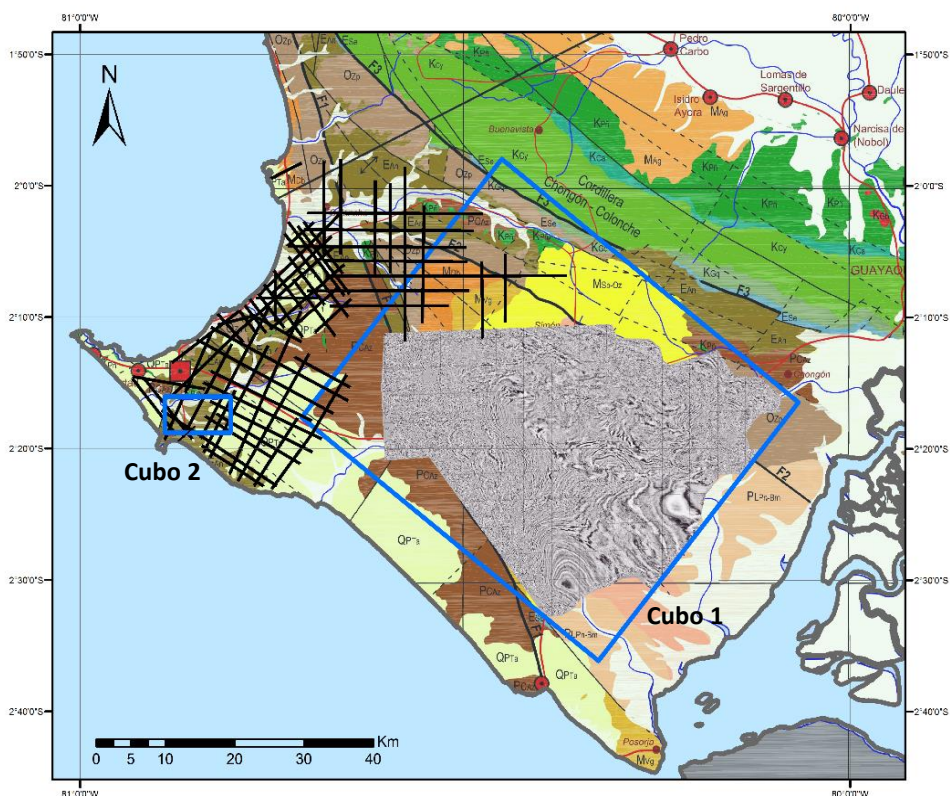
81°0'0"W
80°0'0"W
1°50'0"S
2°0'0"S
2°10'0"S
2°20'0"S
2°30'0"S
2°40'0"S
N
Pedro Carbo
Lomas de Sargentillo
Daule
Isidro Ayora
Narcisa de (Nobol)
Buenavista
Cordillera Chongón Colonche
GUAYAQ
Chongón
Simón
F1
F3
F2
OZp
ESa
KPi
KCy
KCa
MAg
EAn
PCAc
MSa-Oz
KCq
QPTa
PLPn-Bm
QPPn-Sm
MVg
Posorja
Cubo 2
Cubo 1
Km
0 5 10 20 30 40